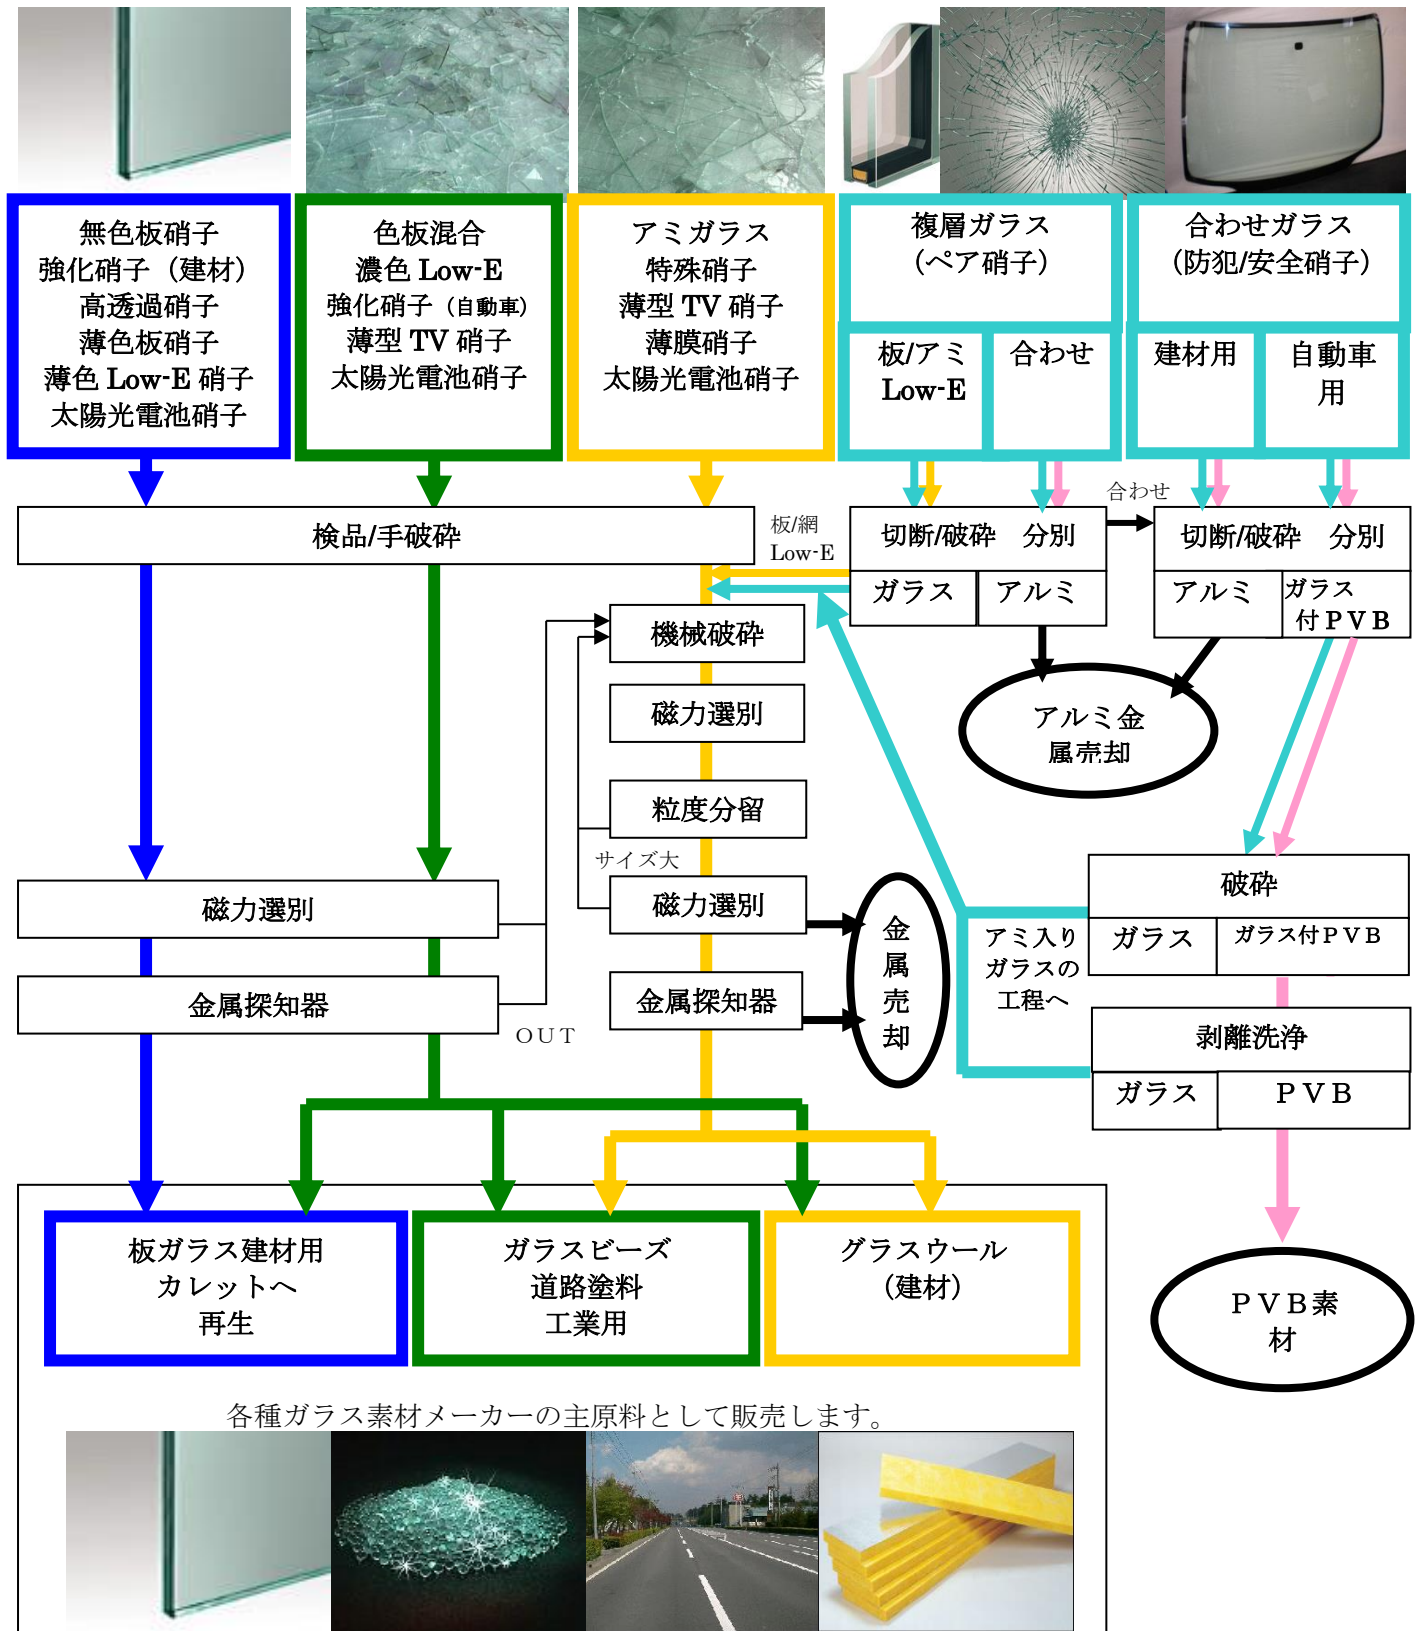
無色板硝子
強化硝子（建材）
高透過硝子
薄色板硝子
薄色 Low-E 硝子
太陽光電池硝子

色板混合
濃色 Low-E
強化硝子（自動車）
薄型 TV 硝子
太陽光電池硝子

アミガラス
特殊硝子
薄型 TV 硝子
薄膜硝子
太陽光電池硝子

複層ガラス
（ペア硝子）

板/アミ
Low-E

合わせ

合わせガラス
（防犯/安全硝子）

建材用

自動車用

検品/手破砕

板/網
Low-E

切断/破砕　分別

ガラス

アルミ

合わせ

切断/破砕　分別

アルミ

ガラス付ＰＶＢ

機械破砕

磁力選別

粒度分留

サイズ大

磁力選別

金属探知器

金属売却

アルミ金属売却

破砕

ガラス

ガラス付ＰＶＢ

アミ入りガラスの工程へ

剥離洗浄

ガラス

ＰＶＢ

磁力選別

金属探知器

OUT

板ガラス建材用
カレットへ
再生

ガラスビーズ
道路塗料
工業用

グラスウール
（建材）

ＰＶＢ素材

各種ガラス素材メーカーの主原料として販売します。